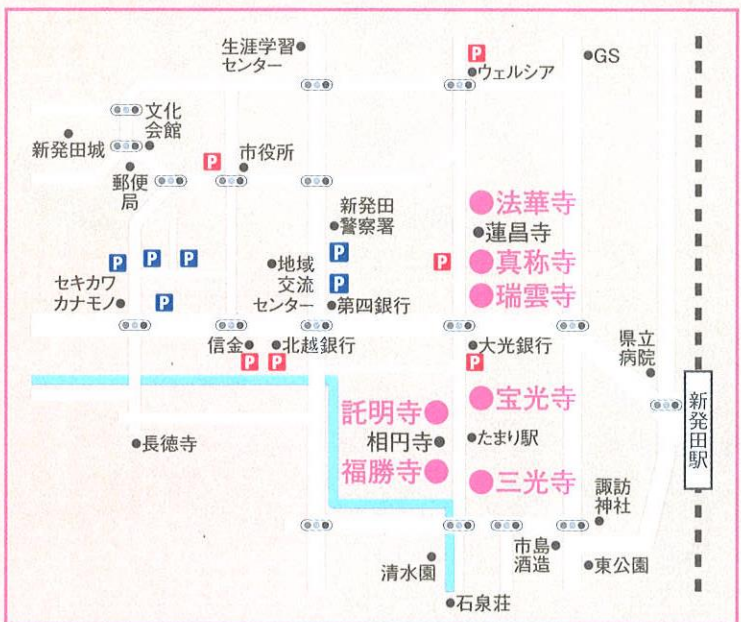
生涯学習センター
P
ウェルシア
GS
文化会館
新発田城
P
市役所
郵便局
新発田警察署
法華寺
蓮昌寺
P
P
P
P
地域交流センター
P
真称寺
セキカワカナモノ
P
P
第四銀行
瑞雲寺
県立病院
信金
P
P
北越銀行
大光銀行
P
宝光寺
新発田駅
託明寺
長徳寺
相円寺
たまり駅
福勝寺
三光寺
諏訪神社
市島酒造
清水園
東公園
石泉荘